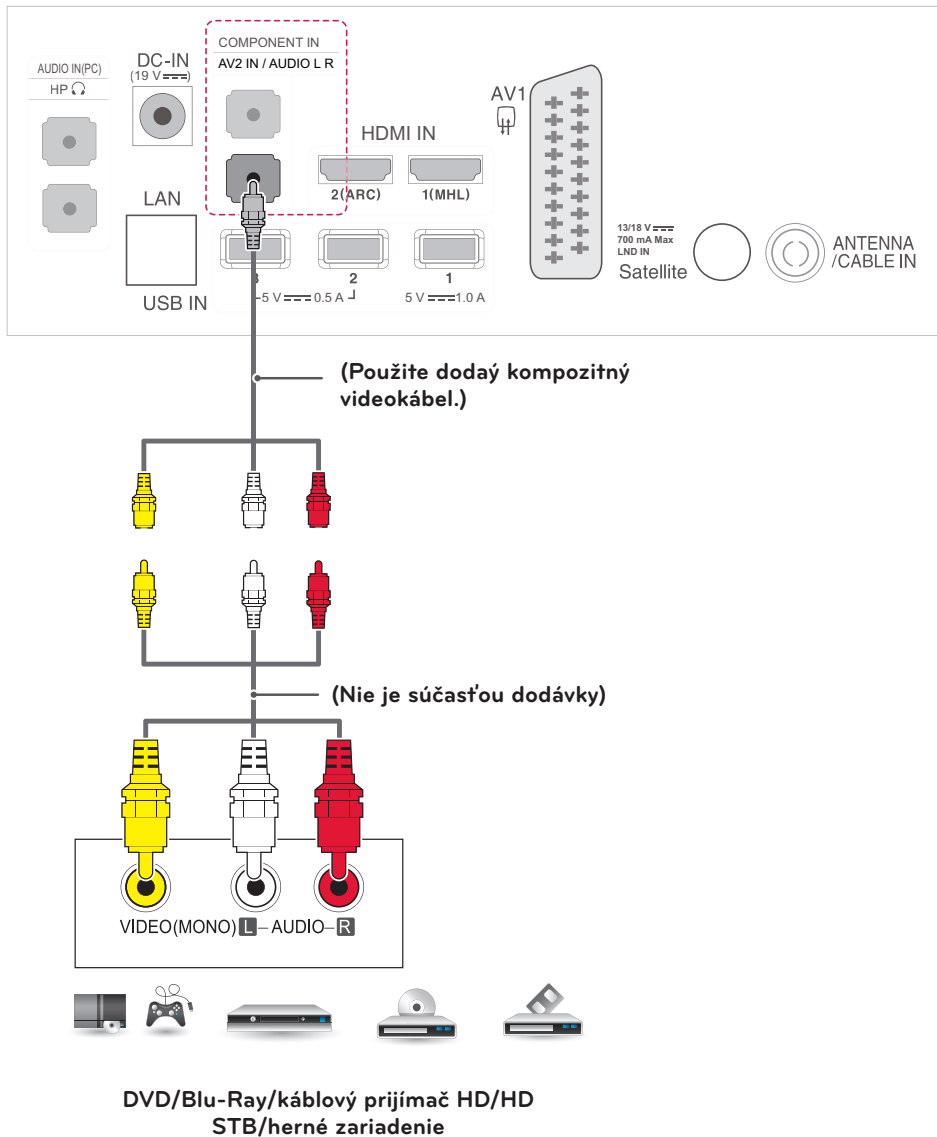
AUDIO IN(PC)
HP

DC-IN
(19 V ⎓)

LAN

USB IN

COMPONENT IN
AV2 IN / AUDIO L R

HDMI IN
2(ARC)
1(MHL)

3
2
5 V ⎓ 0.5 A
1
5 V ⎓ 1.0 A

AV1

13/18 V ⎓
700 mA Max
LND IN
Satellite

ANTENNA
/CABLE IN

(Použite dodaý kompozitný videokábel.)

(Nie je súčasťou dodávky)

VIDEO(MONO) L – AUDIO– R

DVD/Blu-Ray/káblový prijímač HD/HD STB/herné zariadenie